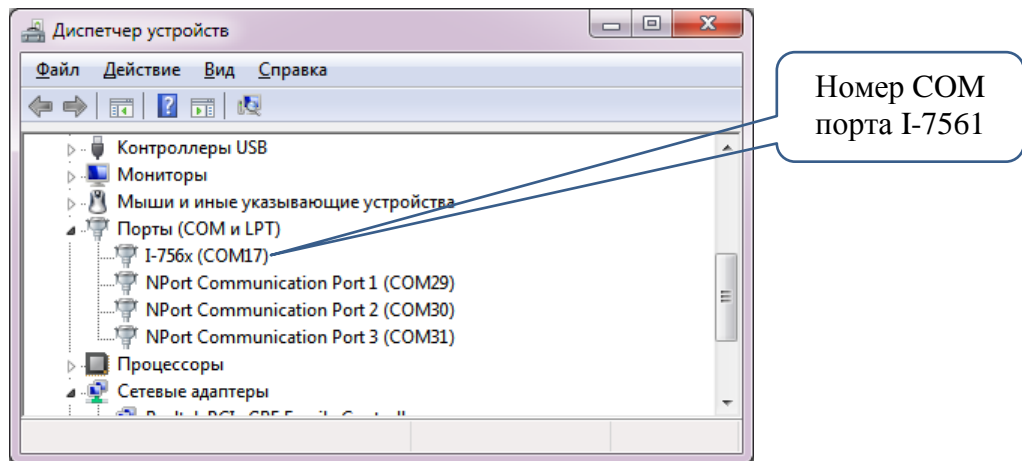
Диспетчер устройств

Файл Действие Вид Справка

Контроллеры USB
Мониторы
Мыши и иные указывающие устройства
Порты (COM и LPT)
I-756x (COM17)
NPort Communication Port 1 (COM29)
NPort Communication Port 2 (COM30)
NPort Communication Port 3 (COM31)
Процессоры
Сетевые адаптеры
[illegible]

Номер COM порта I-7561